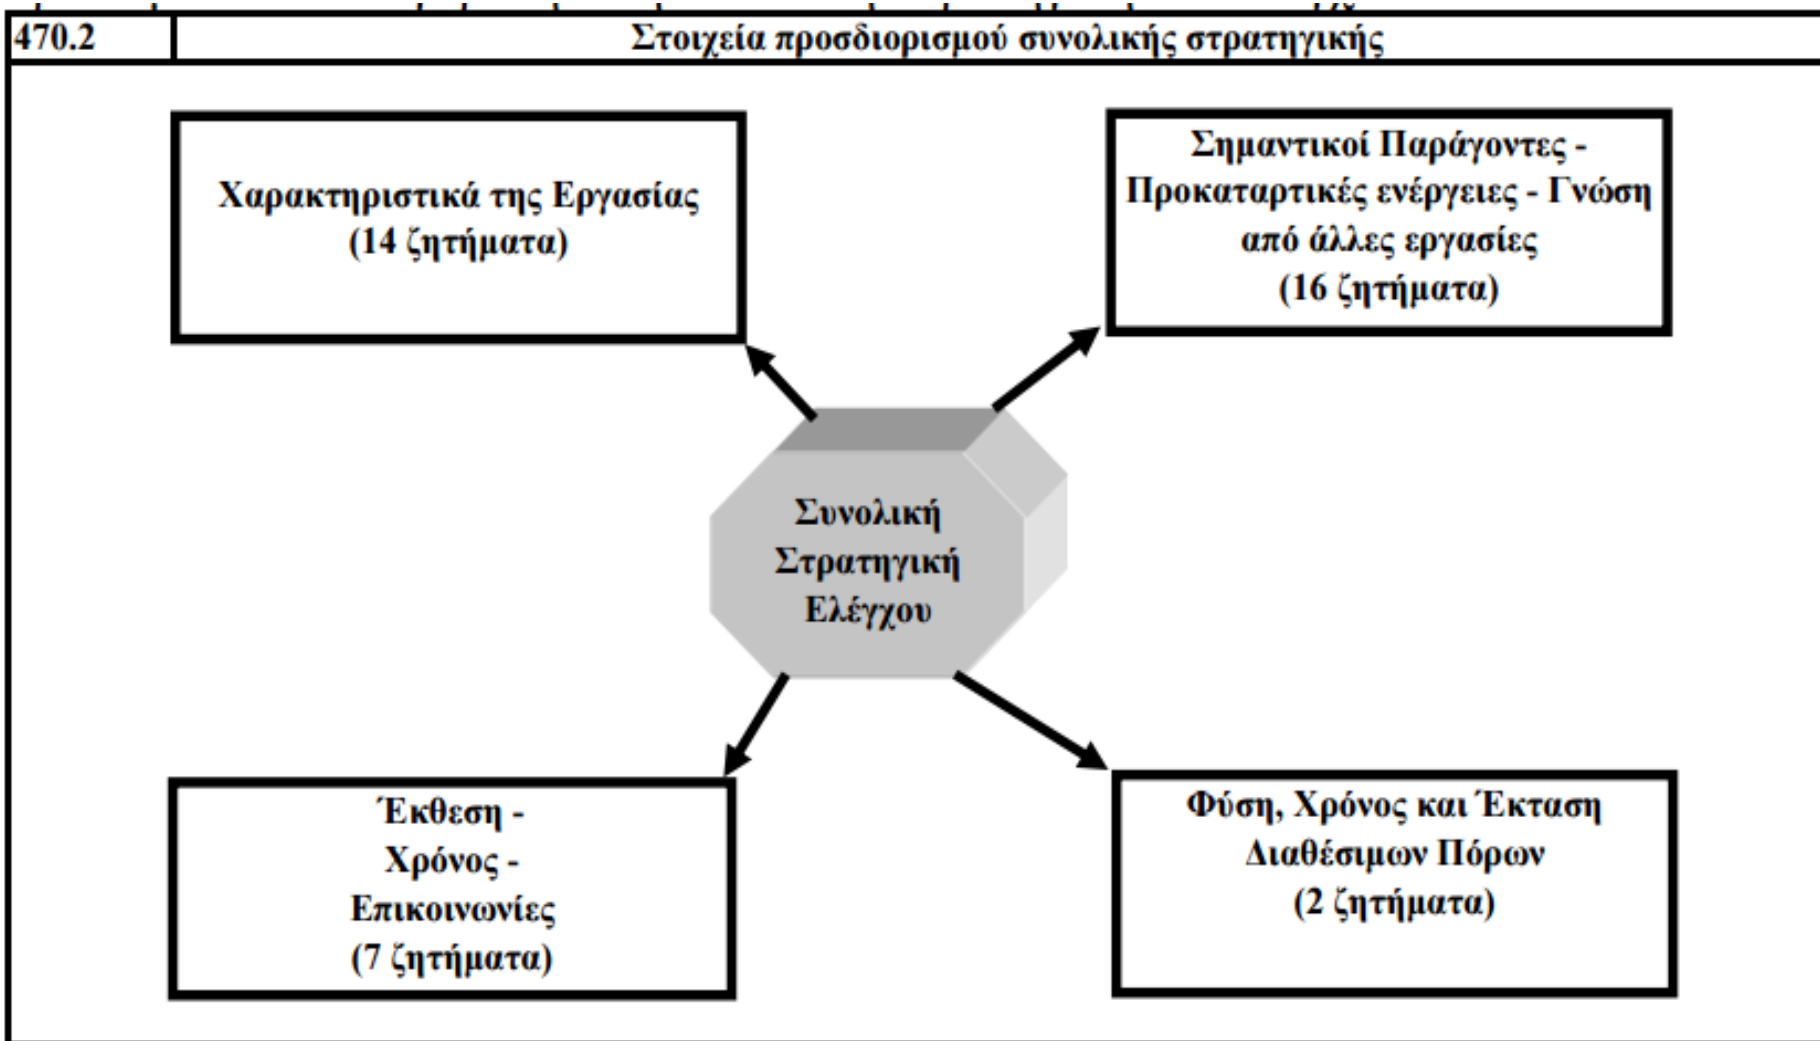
| 470.2 | Στοιχεία προσδιορισμού συνολικής στρατηγικής |
|---|---|

Χαρακτηριστικά της Εργασίας
(14 ζητήματα)

Σημαντικοί Παράγοντες - Προκαταρτικές ενέργειες - Γνώση από άλλες εργασίες
(16 ζητήματα)

Συνολική Στρατηγική Ελέγχου

Έκθεση - Χρόνος - Επικοινωνίες
(7 ζητήματα)

Φύση, Χρόνος και Έκταση Διαθέσιμων Πόρων
(2 ζητήματα)